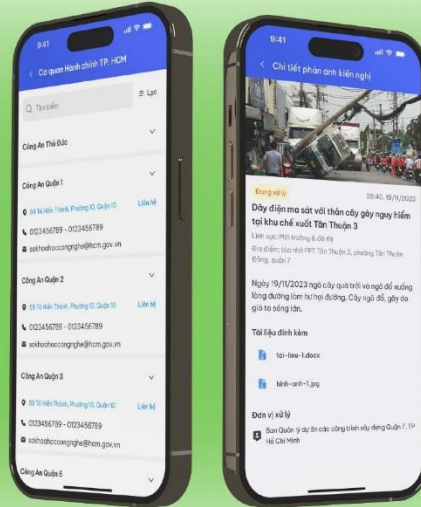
9:41

Cơ quan Hành chính TP. HCM

Tìm kiếm

Lọc

Công An Thủ Đức

Công An Quận 1

59 Tô Hiến Thành, Phường 10, Quận 10

Liên hệ

0123456789 - 0123456789

sokhoahocvacongnghe@hcm.gov.vn

Công An Quận 2

59 Tô Hiến Thành, Phường 10, Quận 10

Liên hệ

0123456789 - 0123456789

sokhoahocvacongnghe@hcm.gov.vn

Công An Quận 3

59 Tô Hiến Thành, Phường 10, Quận 10

Liên hệ

0123456789 - 0123456789

sokhoahocvacongnghe@hcm.gov.vn

Công An Quận 5

9:41

Chi tiết phản ánh kiến nghị

Đang xử lý

08:40, 19/11/2023

Dây điện ma sát với thân cây gây nguy hiểm tại khu chế xuất Tân Thuận 3

Lĩnh vực: Môi trường & đô thị

Địa điểm: tòa nhà FPT Tân Thuận 3, phường Tân Thuận Đông, quận 7

Ngày 19/11/2023 ngã cây quá trời vô ngộ đổ xuống lòng đường làm hư hại đường. Cây ngã đổ, gây do gió to sóng lớn.

Tài liệu đính kèm

tai-lieu-1.docx

hinh-anh-1.jpg

Đơn vị xử lý

Ban Quản lý dự án các công trình xây dựng Quận 7, TP Hồ Chí Minh